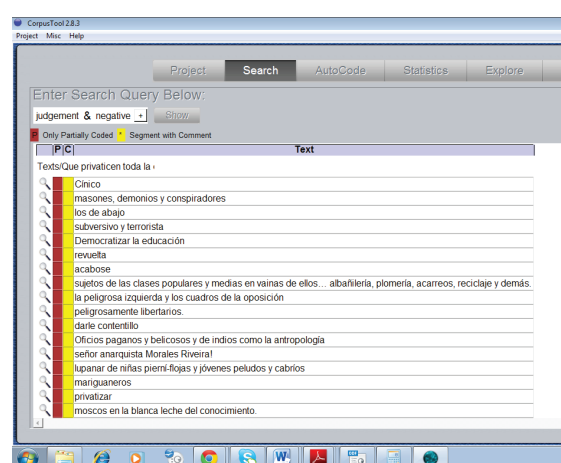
CorpusTool 2.8.3
Project Misc Help

Project Search AutoCode Statistics Explore

Enter Search Query Below:
judgement & negative + Show

P Only Partially Coded * Segment with Comment

| P | C | Text |
|---|---|---|
| | | Texts/Que privaticen toda la › |
| | | Cínico |
| | | masones, demonios y conspiradores |
| | | los de abajo |
| | | subversivo y terrorista |
| | | Democratizar la educación |
| | | revuelta |
| | | acabose |
| | | sujetos de las clases populares y medias en vainas de ellos… albañilería, plomería, acarreos, reciclaje y demás. |
| | | la peligrosa izquierda y los cuadros de la oposición |
| | | peligrosamente libertarios. |
| | | darle contentillo |
| | | Oficios paganos y belicosos y de indios como la antropología |
| | | señor anarquista Morales Riveira! |
| | | lupanar de niñas pierni-flojas y jóvenes peludos y cabríos |
| | | mariguaneros |
| | | privatizar |
| | | moscos en la blanca leche del conocimiento. |